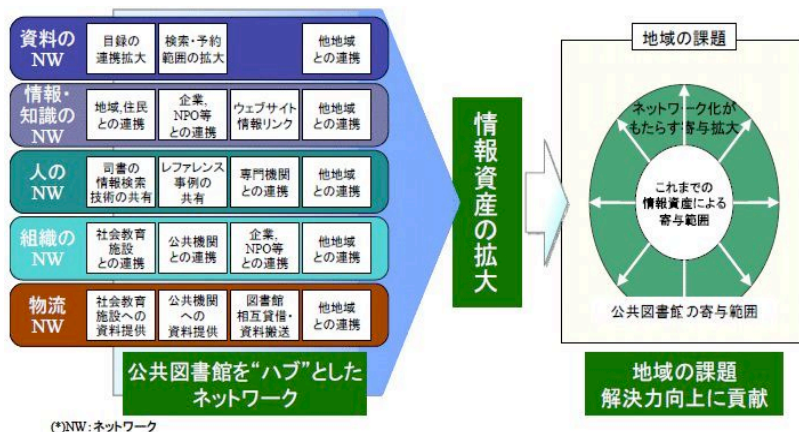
資料のNW
目録の連携拡大
検索・予約範囲の拡大
他地域との連携

情報・知識のNW
地域,住民との連携
企業,NPO等との連携
ウェブサイト情報リンク
他地域との連携

人のNW
司書の情報検索技術の共有
レファレンス事例の共有
専門機関との連携
他地域との連携

組織のNW
社会教育施設との連携
公共機関との連携
企業,NPO等との連携
他地域との連携

物流NW
社会教育施設への資料提供
公共機関への資料提供
図書館相互貸借・資料搬送
他地域との連携

公共図書館を"ハブ"としたネットワーク

情報資産の拡大

地域の課題
ネットワーク化がもたらす寄与拡大
これまでの情報資産による寄与範囲
公共図書館の寄与範囲

地域の課題解決力向上に貢献

(*)NW:ネットワーク